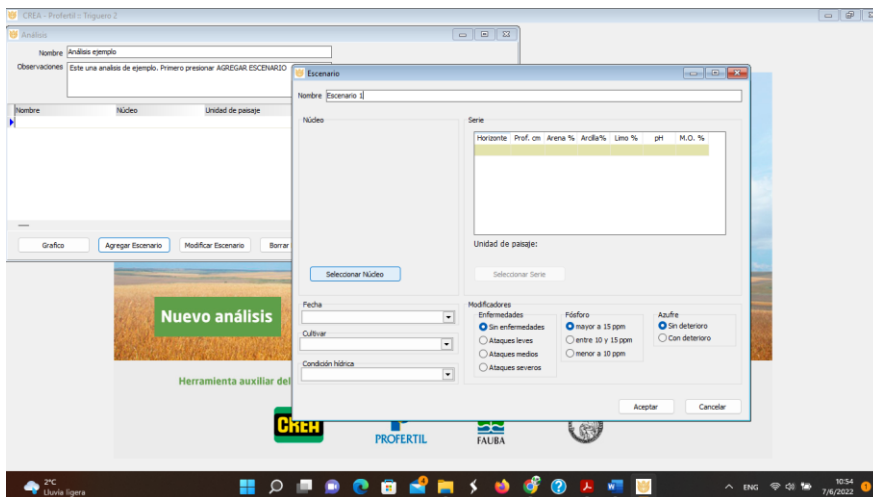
CREA - Profertil :: Triguero 2

Análisis

Nombre Análisis ejemplo

Observaciones Este una analisis de ejemplo. Primero presionar AGREGAR ESCENARIO

| Nombre | Núcleo | Unidad de paisaje |
|---|---|---|

Grafico
Agregar Escenario
Modificar Escenario
Borrar

Nuevo análisis

Herramienta auxiliar del

CREA
PROFERTIL
FAUBA

Escenario

Nombre Escenario 1

Núcleo

Seleccionar Núcleo

Serie

| Horizonte | Prof. cm | Arena % | Arcilla% | Limo % | pH | M.O. % |
|---|---|---|---|---|---|---|

Unidad de paisaje:

Seleccionar Serie

Fecha

Cultivar

Condición hídrica

Modificadores

Enfermedades
Sin enfermedades
Ataques leves
Ataques medios
Ataques severos

Fósforo
mayor a 15 ppm
entre 10 y 15 ppm
menor a 10 ppm

Azufre
Sin deterioro
Con deterioro

Aceptar
Cancelar

2°C
Lluvia ligera

ENG
10:54
7/6/2022